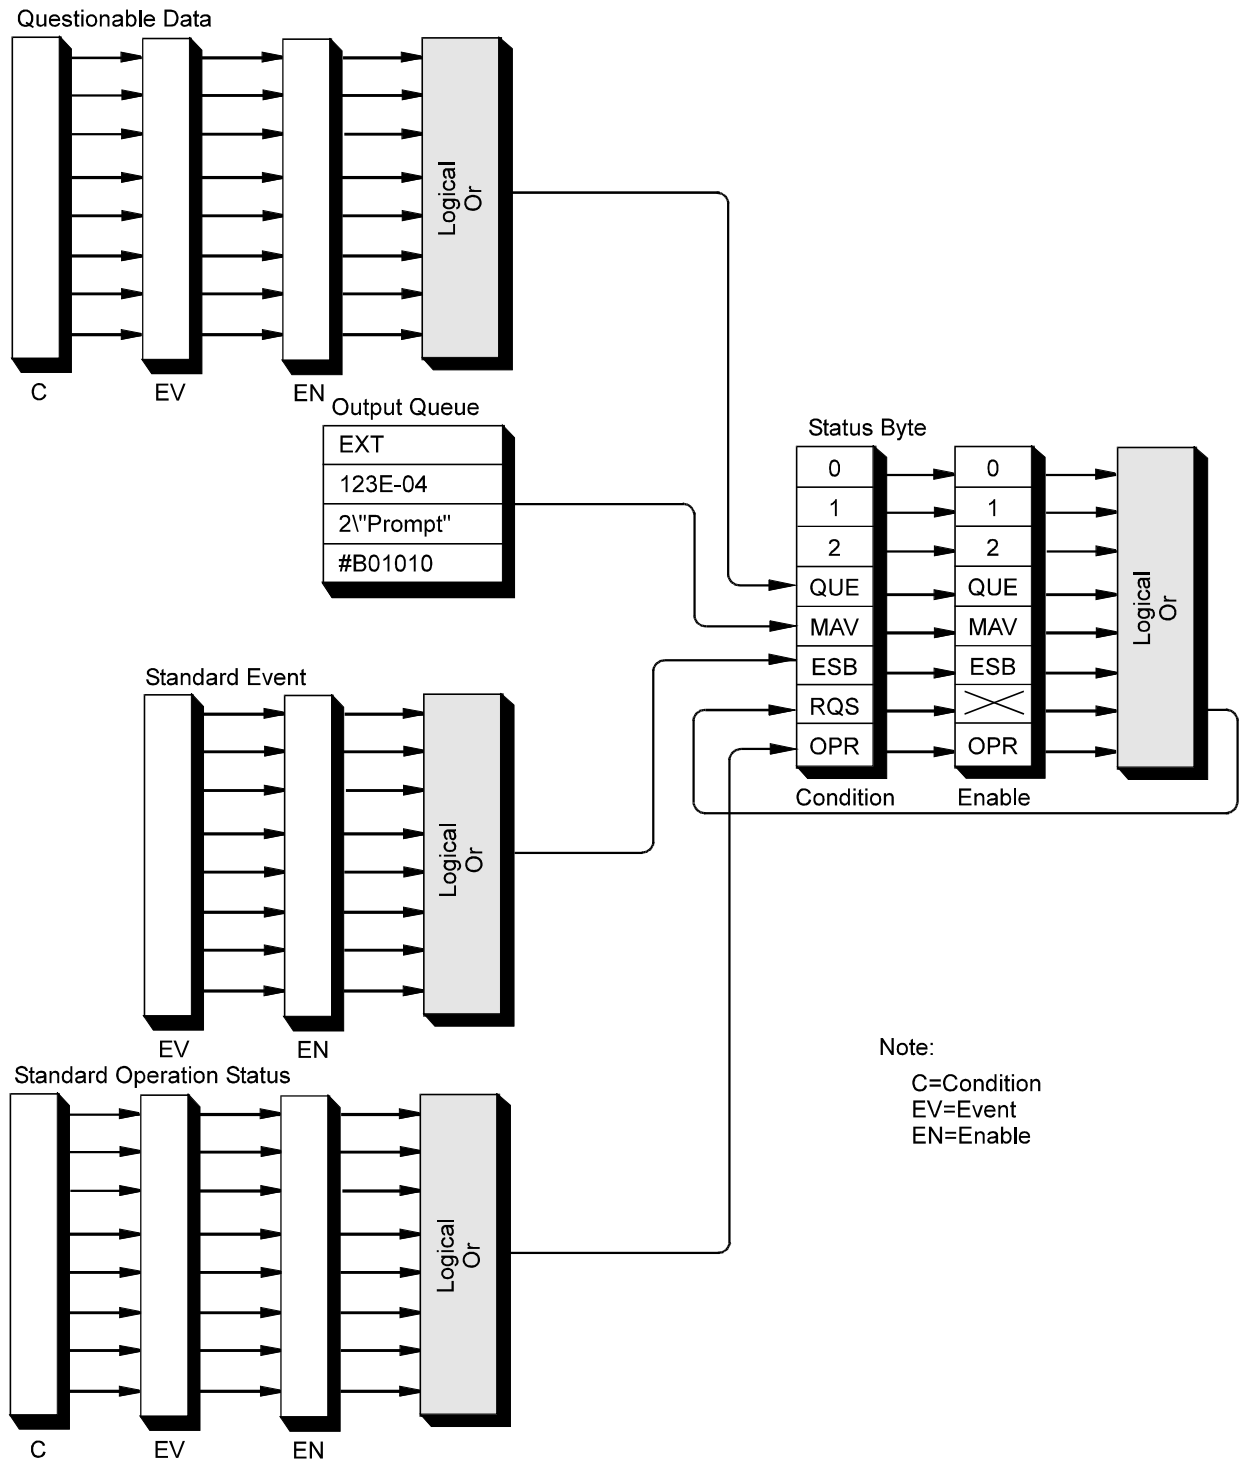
Questionable Data

Logical Or

C EV EN

Output Queue

| EXT |
|---|
| 123E-04 |
| 2\"Prompt" |
| #B01010 |

Status Byte

| Condition | Enable |
|---|---|
| 0 | 0 |
| 1 | 1 |
| 2 | 2 |
| QUE | QUE |
| MAV | MAV |
| ESB | ESB |
| RQS | |
| OPR | OPR |

Logical Or

Standard Event

Logical Or

EV EN

Standard Operation Status

Logical Or

C EV EN

Note:
C=Condition
EV=Event
EN=Enable